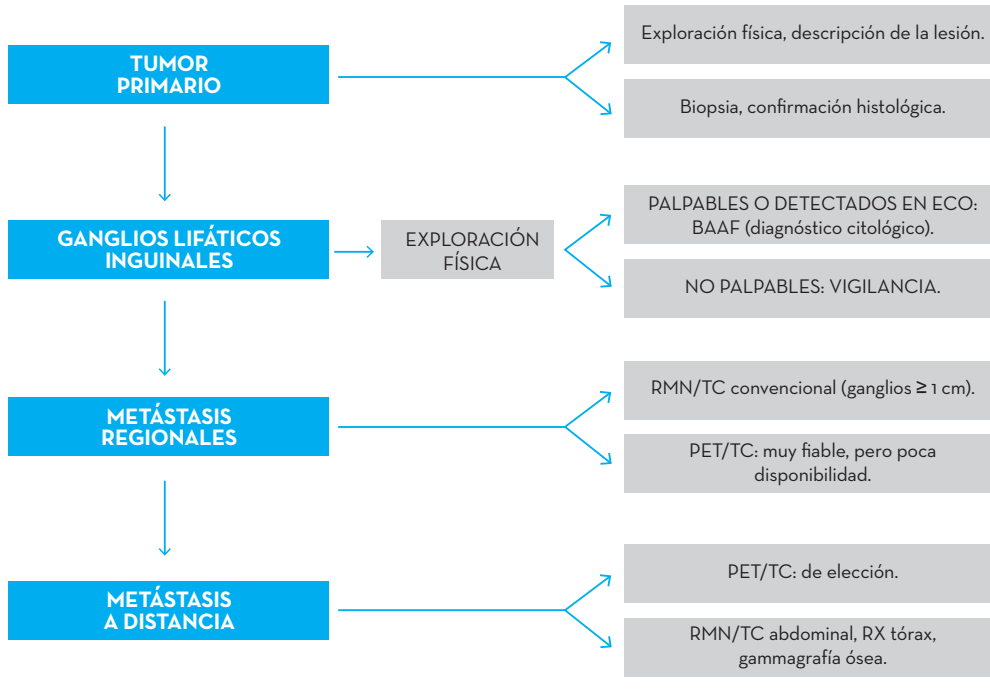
TUMOR PRIMARIO

Exploración física, descripción de la lesión.

Biopsia, confirmación histológica.

GANGLIOS LIFÁTICOS INGUINALES

EXPLORACIÓN FÍSICA

PALPABLES O DETECTADOS EN ECO: BAAF (diagnóstico citológico).

NO PALPABLES: VIGILANCIA.

METÁSTASIS REGIONALES

RMN/TC convencional (ganglios $\geq$ 1 cm).

PET/TC: muy fiable, pero poca disponibilidad.

METÁSTASIS A DISTANCIA

PET/TC: de elección.

RMN/TC abdominal, RX tórax, gammagrafía ósea.